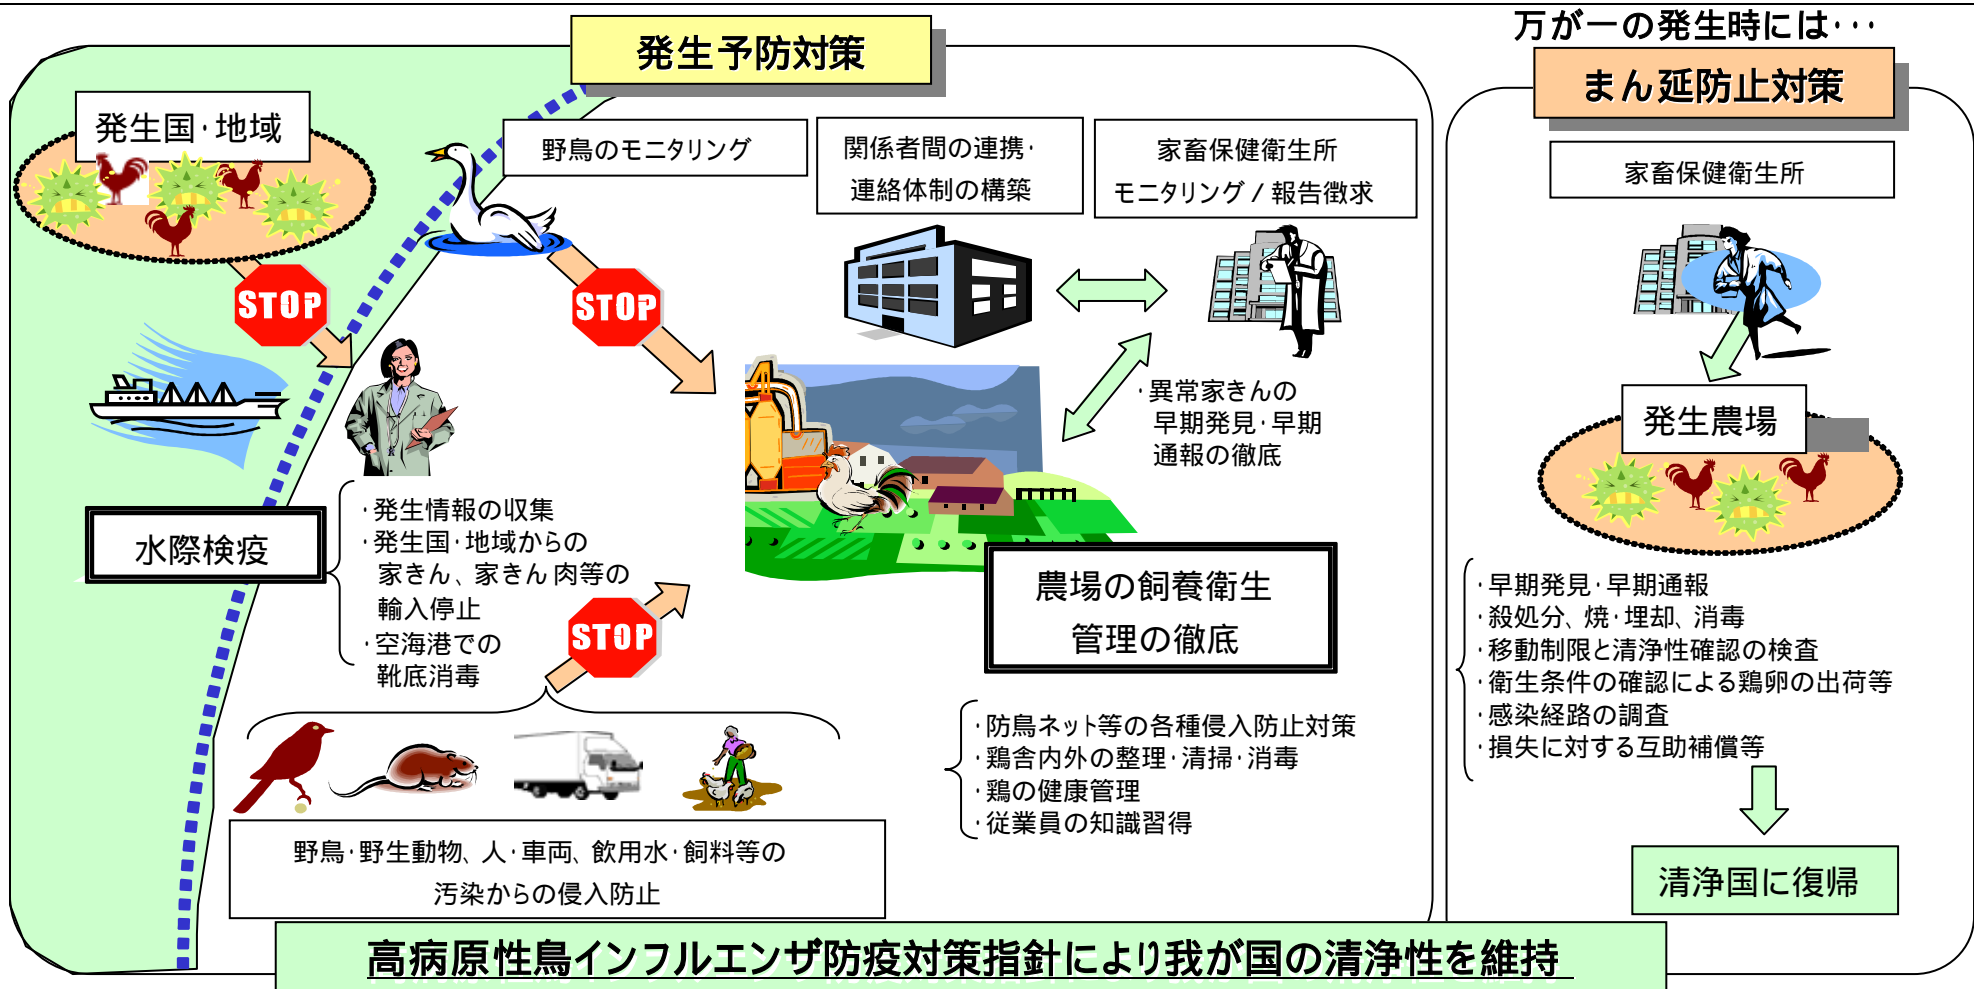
発生予防対策

万が一の発生時には･･･

まん延防止対策

発生国･地域

STOP

STOP

STOP

野鳥のモニタリング

関係者間の連携･連絡体制の構築

家畜保健衛生所
モニタリング／報告徴求

家畜保健衛生所

･異常家きんの早期発見･早期通報の徹底

水際検疫

･発生情報の収集
･発生国･地域からの家きん、家きん肉等の輸入停止
･空海港での靴底消毒

農場の飼養衛生管理の徹底

発生農場

･早期発見･早期通報
･殺処分、焼･埋却、消毒
･移動制限と清浄性確認の検査
･衛生条件の確認による鶏卵の出荷等
･感染経路の調査
･損失に対する互助補償等

･防鳥ネット等の各種侵入防止対策
･鶏舎内外の整理･清掃･消毒
･鶏の健康管理
･従業員の知識習得

野鳥･野生動物、人･車両、飲用水･飼料等の汚染からの侵入防止

清浄国に復帰

高病原性鳥インフルエンザ防疫対策指針により我が国の清浄性を維持